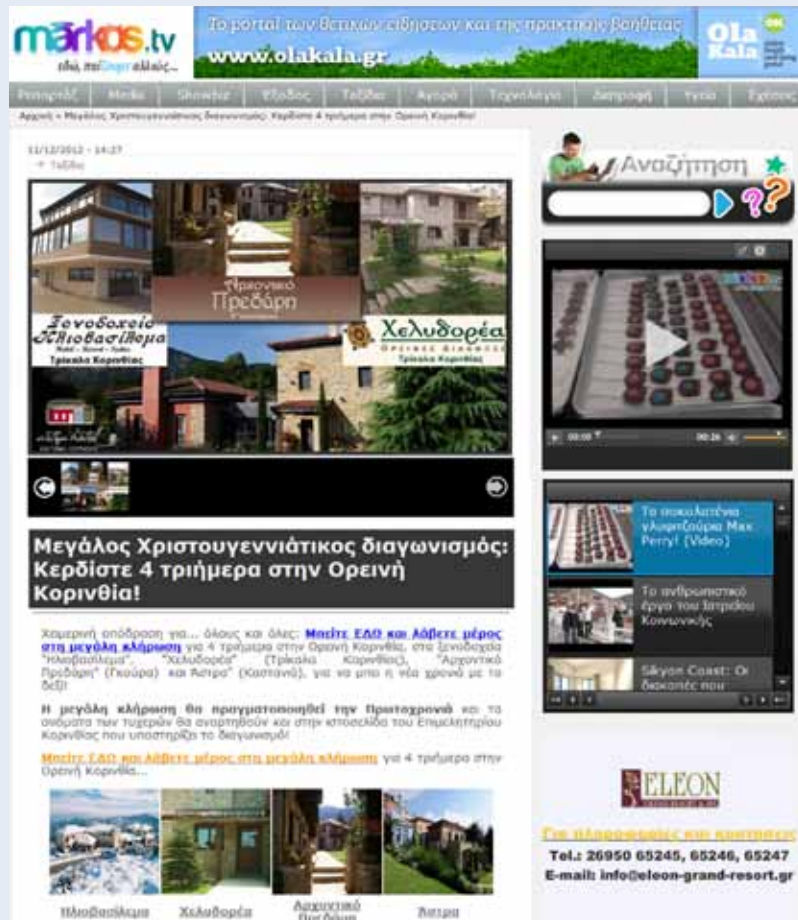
markos.tv
είδα, πού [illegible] αλλιώς...

Το portal των θετικών ειδήσεων και της πρακτικής βοήθειας
www.olakala.gr
Ola Kala

Ρεπορτάζ | Media | Showbiz | Έξοδος | Ταξίδια | Αγορά | Τεχνολογία | Διατροφή | Υγεία | Σχέσεις

Αρχική » Μεγάλος Χριστουγεννιάτικος διαγωνισμός: Κερδίστε 4 τριήμερα στην Ορεινή Κορινθία!

11/12/2012 - 14:27
→ Ταξίδια

Αναζήτηση

Αρχοντικό Πρεδάρη
Ξενοδοχείο Ηλιοβασίλεμα
Τρίκαλα Κορινθίας
Χελυδορέα
Τρίκαλα Κορινθίας

Μεγάλος Χριστουγεννιάτικος διαγωνισμός: Κερδίστε 4 τριήμερα στην Ορεινή Κορινθία!

Χειμερινή απόδραση για... όλους και όλες: Μπείτε ΕΔΩ και λάβετε μέρος στη μεγάλη κλήρωση για 4 τριήμερα στην Ορεινή Κορινθία, στα ξενοδοχεία "Ηλιοβασίλεμα", "Χελυδορέα" (Τρίκαλα Κορινθίας), "Αρχοντικό Πρεδάρη" (Γκούρα) και Άστρα" (Καστανιά), για να μπει η νέα χρονιά με το δεξί!

Η μεγάλη κλήρωση θα πραγματοποιηθεί την Πρωτοχρονιά και τα ονόματα των τυχερών θα αναρτηθούν και στην ιστοσελίδα του Επιμελητηρίου Κορινθίας που υποστηρίζει το διαγωνισμό!

Μπείτε ΕΔΩ και λάβετε μέρος στη μεγάλη κλήρωση για 4 τριήμερα στην Ορεινή Κορινθία...

Ηλιοβασίλεμα
Χελυδορέα
Αρχοντικό Πρεδάρη
Άστρα

00:00 00:26

Τα σοκολατένια γλυκίσματα Max Perry! (Video)
Το ανθρωπιστικό έργο του Ιατρείου Κοινωνικής
Sikyon Coast: Οι διακοπές που

ELEON
Για πληροφορίες και κρατήσεις
Tel.: 26950 65245, 65246, 65247
E-mail: info@eleon-grand-resort.gr